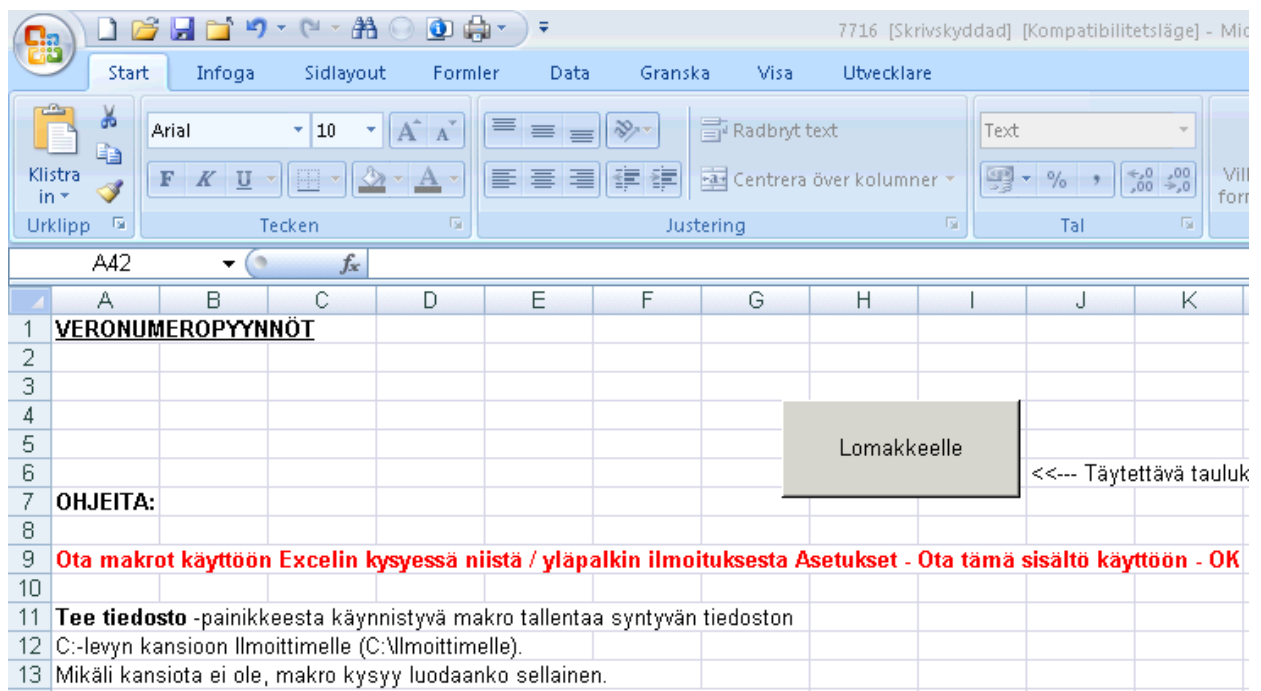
7716 [Skrivskyddad] [Kompatibilitetsläge] - Mic

Start Infoga Sidlayout Formler Data Granska Visa Utvecklare

Klistra in
Urklipp

Arial 10
F K U
Tecken

Radbryt text
Centrera över kolumner
Justering

Text
% ,
Tal

Vill form

A42 $f_x$

| | A | B | C | D | E | F | G | H | I | J | K |
|---|---|---|---|---|---|---|---|---|---|---|---|
| 1 | VERONUMEROPYYNNÖT | | | | | | | | | | |
| 2 | | | | | | | | | | | |
| 3 | | | | | | | | | | | |
| 4 | | | | | | | | | | | |
| 5 | | | | | | | | | | | |
| 6 | | | | | | | | | | <<--- Täytettävä tauluk | |
| 7 | OHJEITA: | | | | | | | | | | |
| 8 | | | | | | | | | | | |
| 9 | Ota makrot käyttöön Excelin kysyessä niistä / yläpalkin ilmoituksesta Asetukset - Ota tämä sisältö käyttöön - OK | | | | | | | | | | |
| 10 | | | | | | | | | | | |
| 11 | Tee tiedosto -painikkeesta käynnistyvä makro tallentaa syntyvän tiedoston | | | | | | | | | | |
| 12 | C:-levyn kansioon Ilmoittimelle (C:\Ilmoittimelle). | | | | | | | | | | |
| 13 | Mikäli kansiota ei ole, makro kysyy luodaanko sellainen. | | | | | | | | | | |

Lomakkeelle